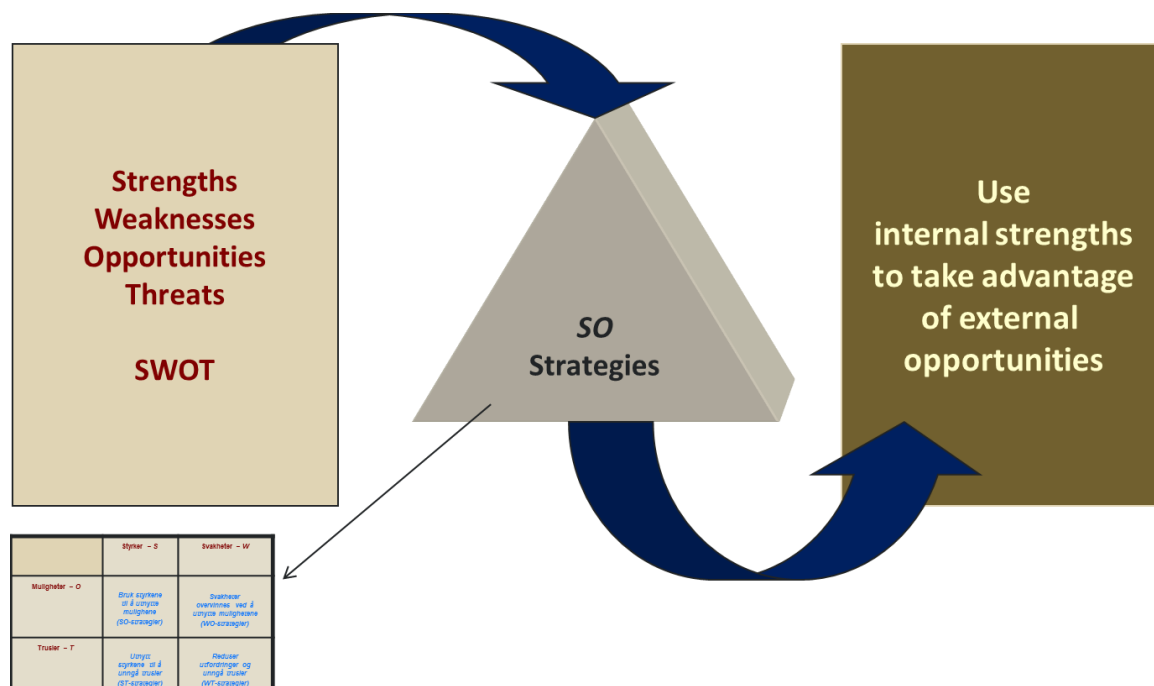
Strengths
Weaknesses
Opportunities
Threats

SWOT

SO
Strategies

Use
internal strengths
to take advantage
of external
opportunities

| | Styrker – S | Svakheter – W |
|---|---|---|
| Muligheter – O | Bruk styrkene til å utnytte mulighetene (SO-strategier) | Svakheter overvinnes ved å utnytte mulighetene (WO-strategier) |
| Trusler – T | Utnytt styrkene til å unngå trusler (ST-strategier) | Reduser utfordringer og unngå trusler (WT-strategier) |